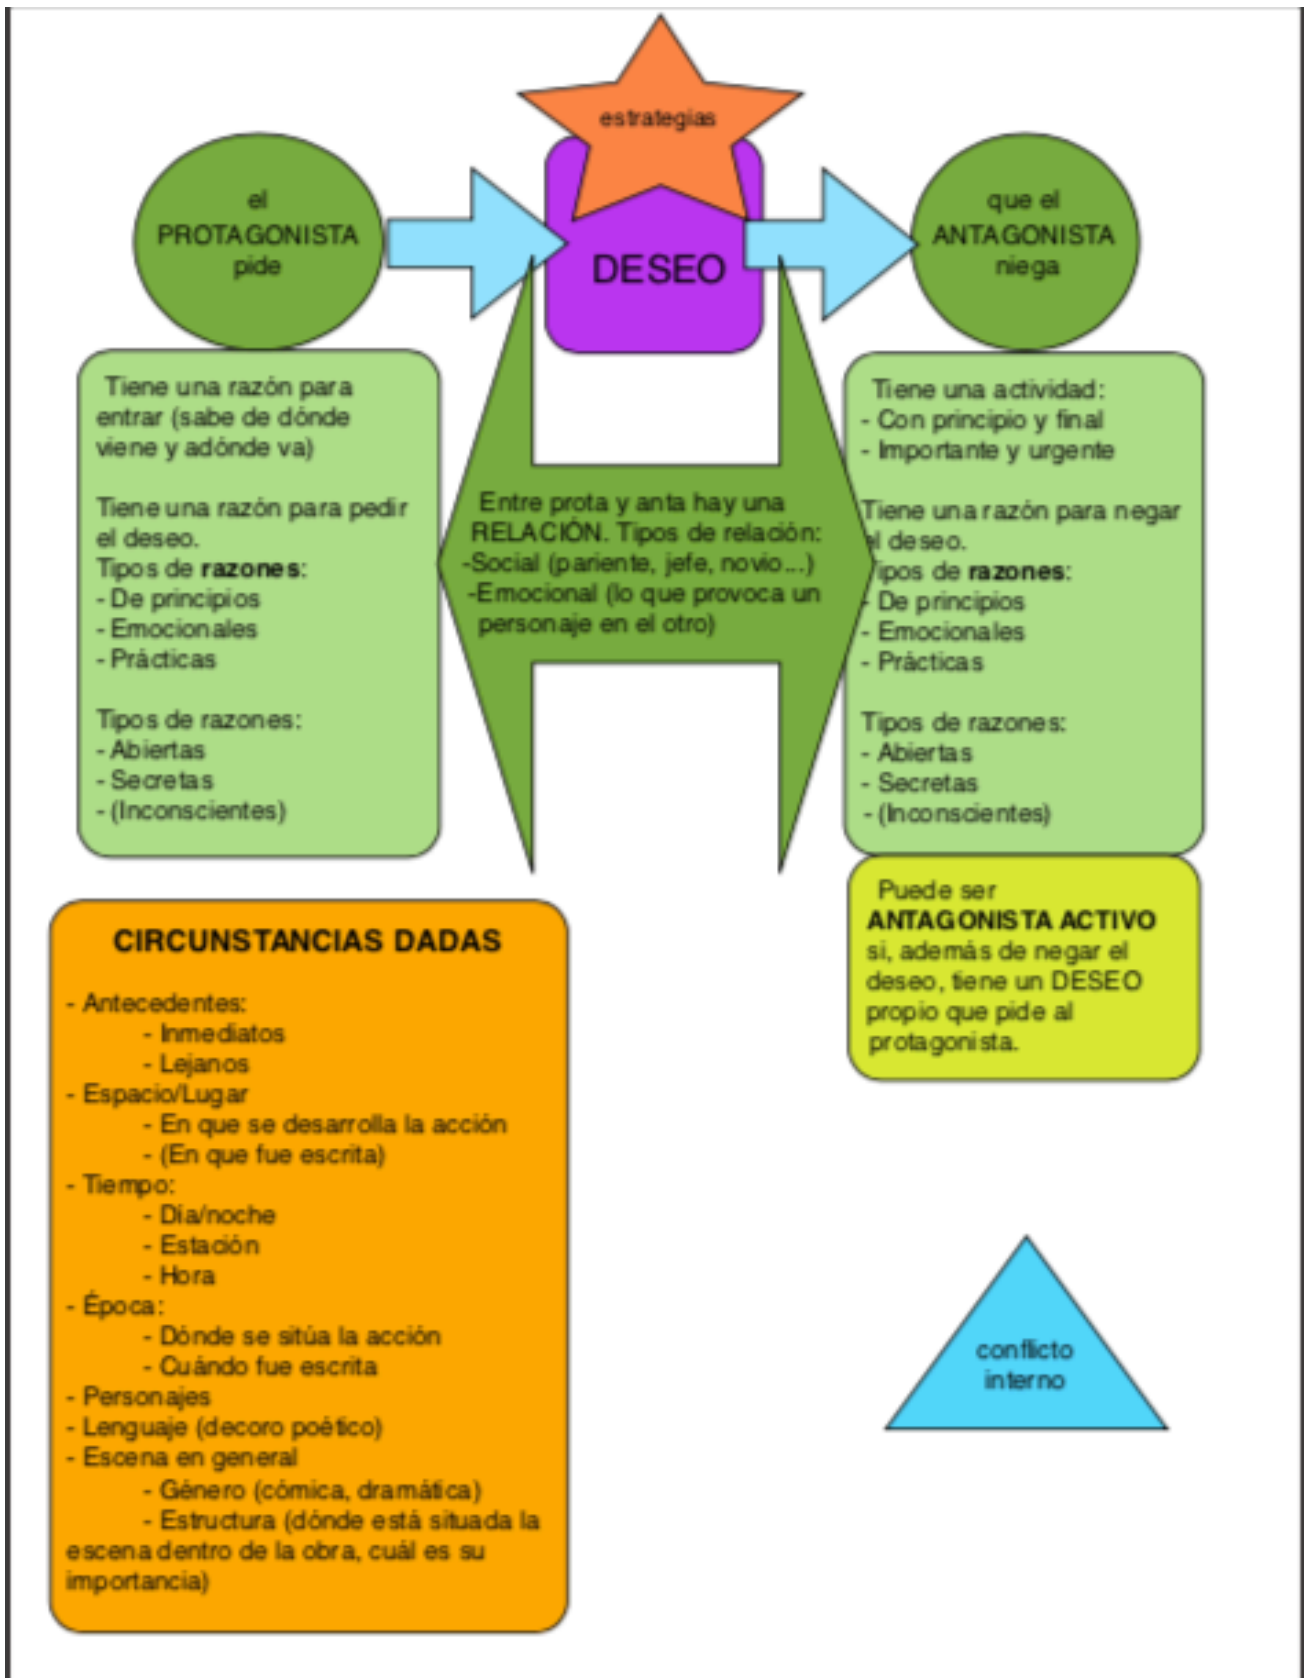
estrategias

el PROTAGONISTA pide

DESEO

que el ANTAGONISTA niega

Tiene una razón para entrar (sabe de dónde viene y adónde va)

Tiene una razón para pedir el deseo.
Tipos de **razones**:
- De principios
- Emocionales
- Prácticas

Tipos de razones:
- Abiertas
- Secretas
- (Inconscientes)

Entre prota y anta hay una RELACIÓN. Tipos de relación:
-Social (pariente, jefe, novio...)
-Emocional (lo que provoca un personaje en el otro)

Tiene una actividad:
- Con principio y final
- Importante y urgente

Tiene una razón para negar el deseo.
Tipos de **razones**:
- De principios
- Emocionales
- Prácticas

Tipos de razones:
- Abiertas
- Secretas
- (Inconscientes)

Puede ser **ANTAGONISTA ACTIVO** si, además de negar el deseo, tiene un DESEO propio que pide al protagonista.

**CIRCUNSTANCIAS DADAS**

- Antecedentes:
- Inmediatos
- Lejanos
- Espacio/Lugar
- En que se desarrolla la acción
- (En que fue escrita)
- Tiempo:
- Día/noche
- Estación
- Hora
- Época:
- Dónde se sitúa la acción
- Cuándo fue escrita
- Personajes
- Lenguaje (decoro poético)
- Escena en general
- Género (cómica, dramática)
- Estructura (dónde está situada la escena dentro de la obra, cuál es su importancia)

conflicto interno